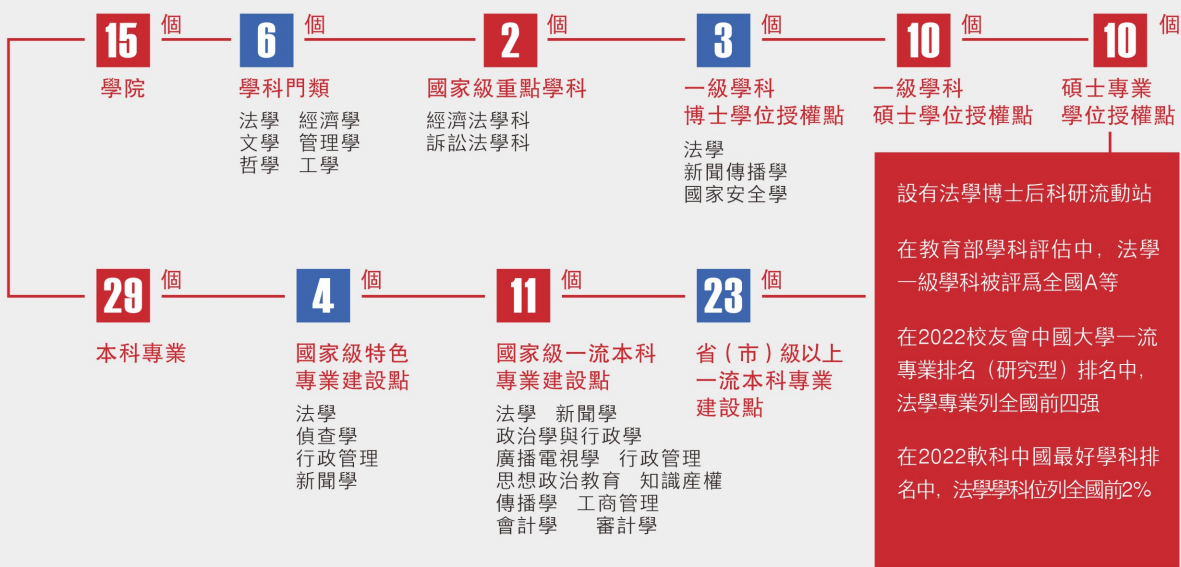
15 個
學院

6 個
學科門類
法學 經濟學
文學 管理學
哲學 工學

2 個
國家級重點學科
經濟法學科
訴訟法學科

3 個
一級學科
博士學位授權點
法學
新聞傳播學
國家安全學

10 個
一級學科
碩士學位授權點

10 個
碩士專業
學位授權點

設有法學博士后科研流動站

在教育部學科評估中，法學一級學科被評爲全國A等

在2022校友會中國大學一流專業排名（研究型）排名中，法學專業列全國前四强

在2022軟科中國最好學科排名中，法學學科位列全國前2%

29 個
本科專業

4 個
國家級特色專業建設點
法學
偵查學
行政管理
新聞學

11 個
國家級一流本科專業建設點
法學 新聞學
政治學與行政學
廣播電視學 行政管理
思想政治教育 知識産權
傳播學 工商管理
會計學 審計學

23 個
省（市）級以上一流本科專業建設點